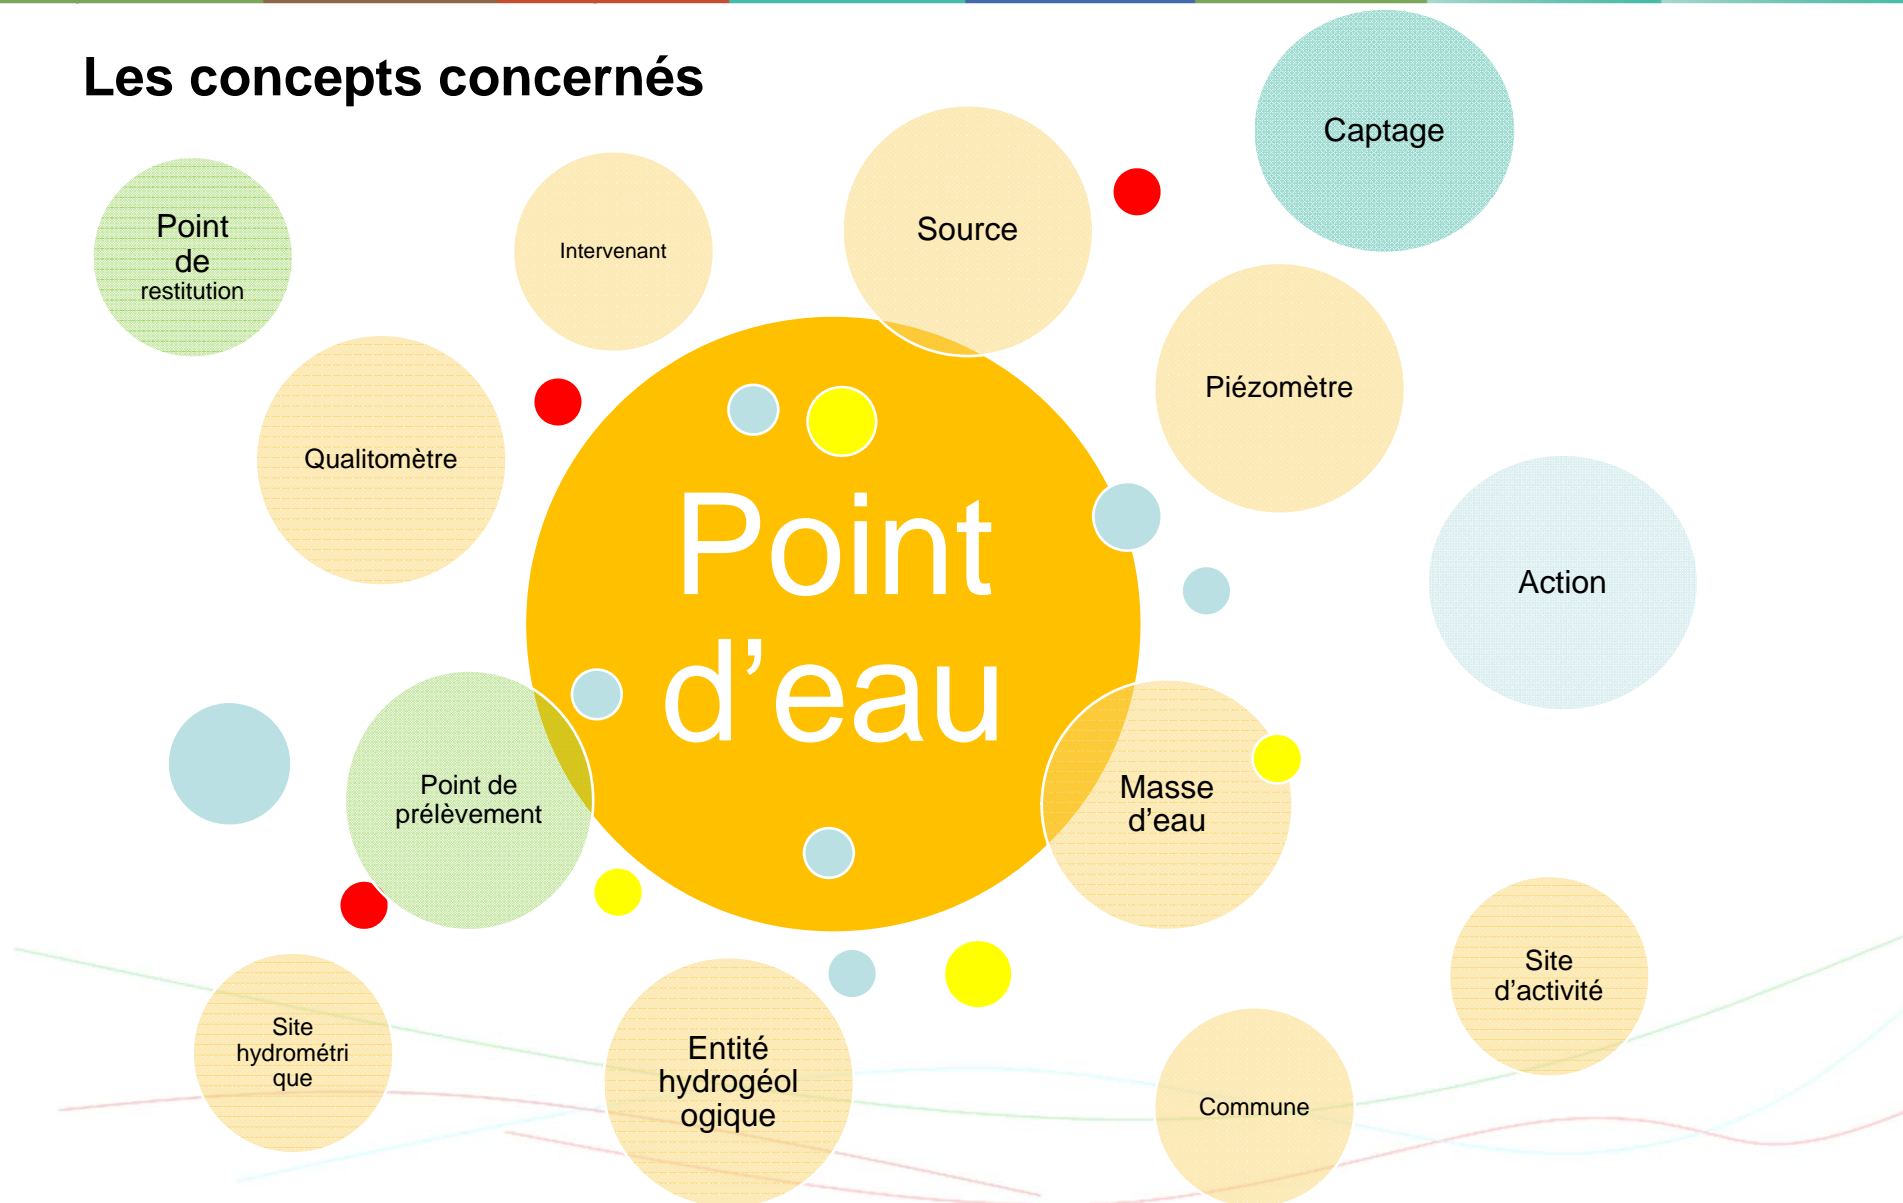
Les concepts concernés

Point de restitution

Intervenant

Source

Captage

Qualitomètre

Piézomètre

Point d’eau

Action

Point de prélèvement

Masse d’eau

Site hydrométrique

Entité hydrogéologique

Commune

Site d’activité